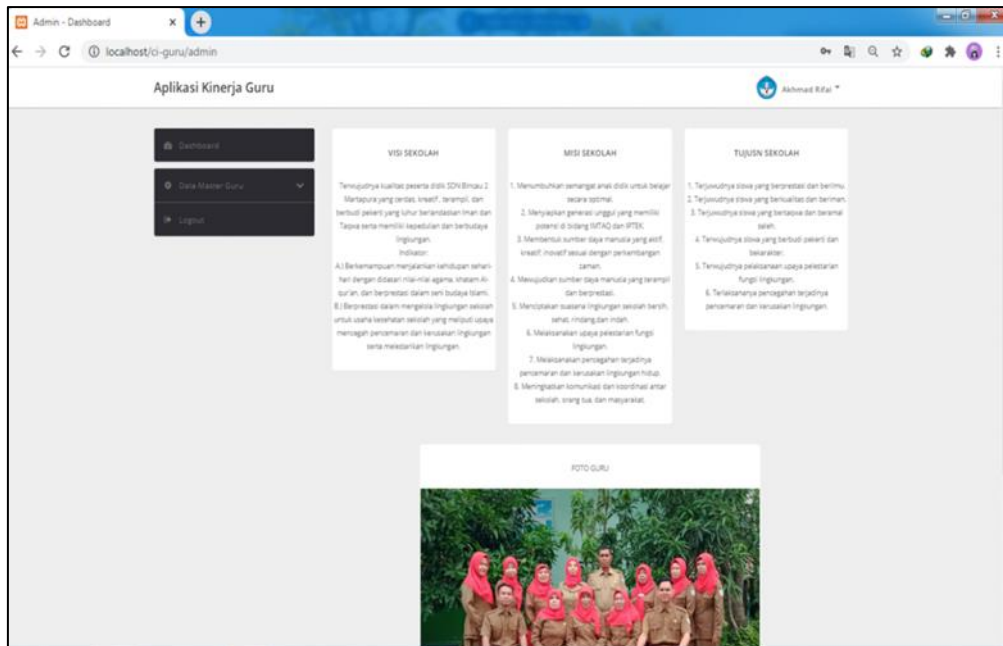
Admin - Dashboard

localhost/ci-guru/admin

Aplikasi Kinerja Guru

Akhmad Rifai

Dashboard

Data Master Guru

Logout

VISI SEKOLAH

Terwujudnya kualitas peserta didik SDN Bincau 2 Martapura yang cerdas, kreatif, terampil, dan berbudi pekerti yang luhur berlandaskan Iman dan Taqwa serta memiliki kepedulian dan berbudaya lingkungan.
Indikator:
A.) Berkemampuan menjalankan kehidupan sehari-hari dengan didasari nilai-nilai agama, shalat, Al-qur'an, dan berprestasi dalam seni budaya Islami.
B.) Berprestasi dalam mengelola lingkungan sekolah untuk usaha kesehatan sekolah yang meliputi upaya mencegah pencemaran dan kerusakan lingkungan serta melestarikan lingkungan.

MISI SEKOLAH

1. Menumbuhkan semangat anak didik untuk belajar secara optimal.
2. Menyiapkan generasi unggul yang memiliki potensi di bidang IMTAQ dan IPTEK.
3. Membentuk sumber daya manusia yang aktif, kreatif, inovatif sesuai dengan perkembangan zaman.
4. Mewujudkan sumber daya manusia yang terampil dan berprestasi.
5. Menciptakan suasana lingkungan sekolah bersih, sehat, rindang dan indah.
6. Melaksanakan upaya pelestarian fungsi lingkungan.
7. Melaksanakan pencegahan terjadinya pencemaran dan kerusakan lingkungan hidup.
8. Meningkatkan komunikasi dan koordinasi antar sekolah, orang tua, dan masyarakat.

TUJUSN SEKOLAH

1. Terjuwudnya siswa yang berprestasi dan berilmu.
2. Terjuwudnya siswa yang berkualitas dan beriman.
3. Terjuwudnya siswa yang bertaqwa dan beramal saleh.
4. Terwujudnya siswa yang berbudi pekerti dan berkarakter.
5. Terwujudnya pelaksanaan upaya pelestarian fungsi lingkungan.
6. Terlaksananya pencegahan terjadinya pencemaran dan kerusakan lingkungan.

FOTO GURU